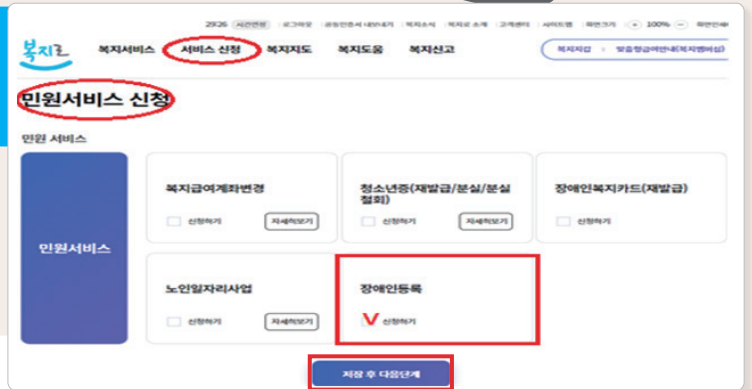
29:26 시간연장 | 로그아웃 | 공동인증서 내보내기 | 복지소식 | 복지로 소개 | 고객센터 | 사이트맵 | 화면크기 + 100% − 화면인쇄

복지로

복지서비스 서비스 신청 복지지도 복지도움 복지신고

복지지원 › 맞춤형급여안내(복지멤버십)

민원서비스 신청

민원 서비스

민원서비스

복지급여계좌변경
신청하기 자세히보기

청소년증(재발급/분실/분실철회)
신청하기 자세히보기

장애인복지카드(재발급)
신청하기

노인일자리사업
신청하기 자세히보기

장애인등록
V 신청하기

저장 후 다음단계